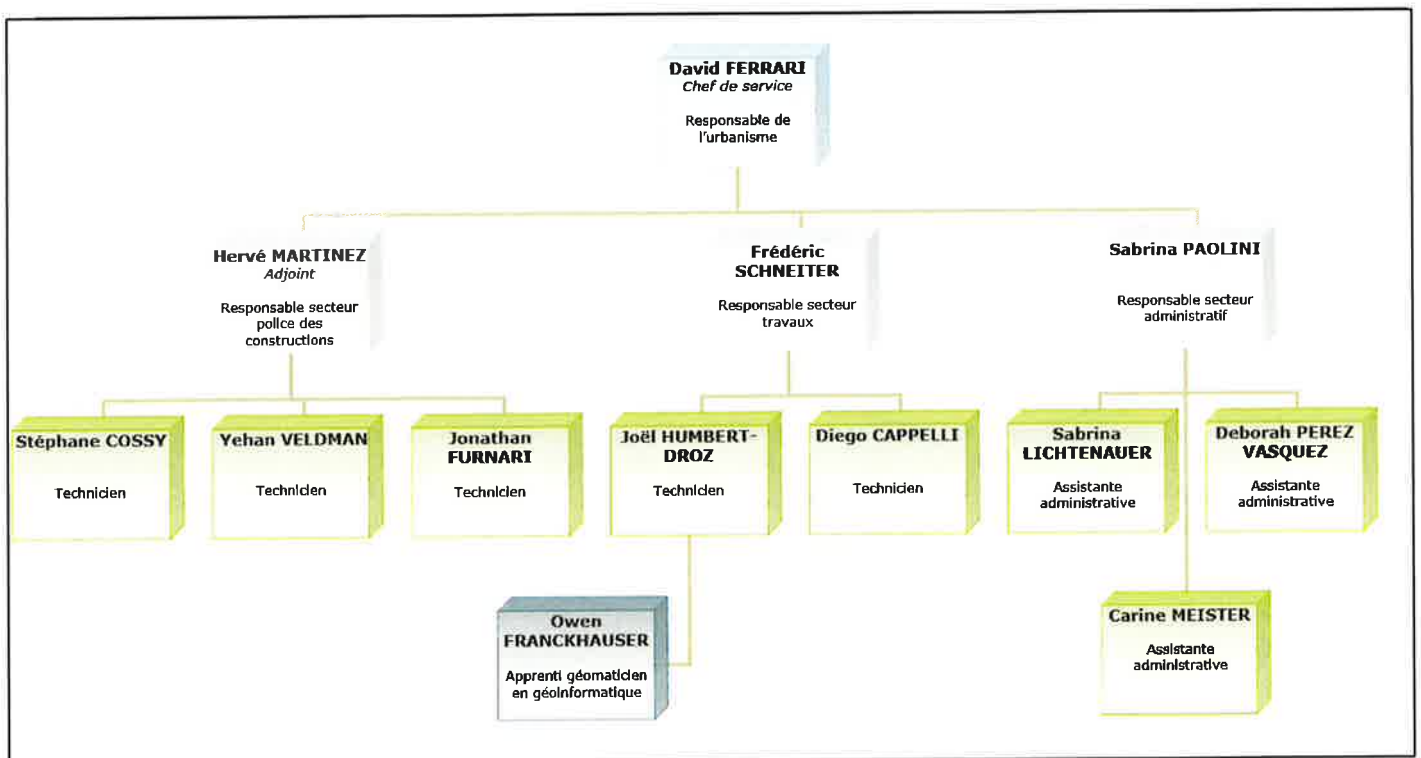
David FERRARI
Chef de service

Responsable de l'urbanisme

Hervé MARTINEZ
Adjoint

Responsable secteur police des constructions

Frédéric SCHNEITER

Responsable secteur travaux

Sabrina PAOLINI

Responsable secteur administratif

Stéphane COSSY

Technicien

Yehan VELDMAN

Technicien

Jonathan FURNARI

Technicien

Joël HUMBERT-DROZ

Technicien

Diego CAPPELLI

Technicien

Sabrina LICHTENAUER

Assistante administrative

Deborah PEREZ VASQUEZ

Assistante administrative

Owen FRANCKHAUSER

Apprenti géomaticien en géoinformatique

Carine MEISTER

Assistante administrative